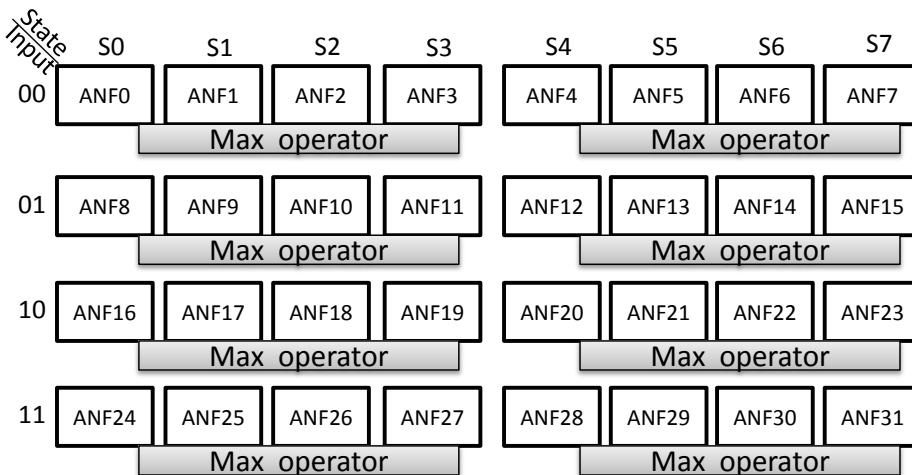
State
Input

| | S0 | S1 | S2 | S3 | S4 | S5 | S6 | S7 |
|---|---|---|---|---|---|---|---|---|
| 00 | ANF0 | ANF1 | ANF2 | ANF3 | ANF4 | ANF5 | ANF6 | ANF7 |
| 01 | ANF8 | ANF9 | ANF10 | ANF11 | ANF12 | ANF13 | ANF14 | ANF15 |
| 10 | ANF16 | ANF17 | ANF18 | ANF19 | ANF20 | ANF21 | ANF22 | ANF23 |
| 11 | ANF24 | ANF25 | ANF26 | ANF27 | ANF28 | ANF29 | ANF30 | ANF31 |

Max operator
Max operator
Max operator
Max operator
Max operator
Max operator
Max operator
Max operator